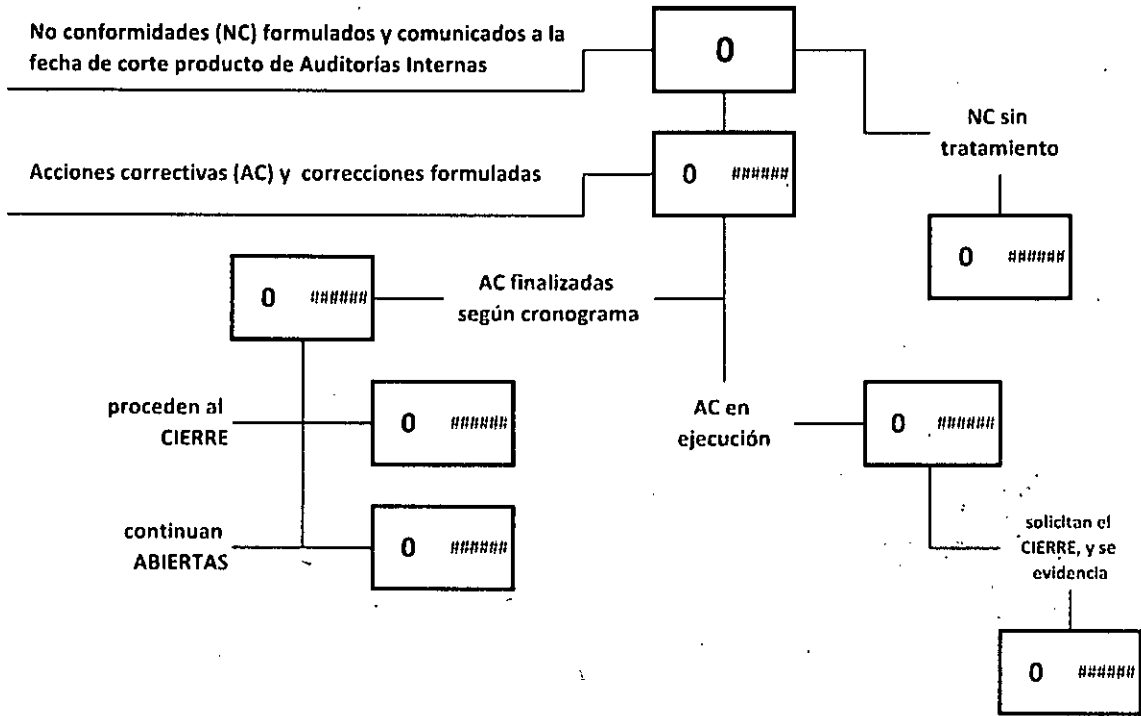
No conformidades (NC) formulados y comunicados a la fecha de corte producto de Auditorías Internas

0

Acciones correctivas (AC) y correcciones formuladas

0 ######

NC sin tratamiento

0 ######

0 ######

AC finalizadas según cronograma

proceden al CIERRE

0 ######

AC en ejecución

0 ######

continuan ABIERTAS

0 ######

solicitan el CIERRE, y se evidencia

0 ######